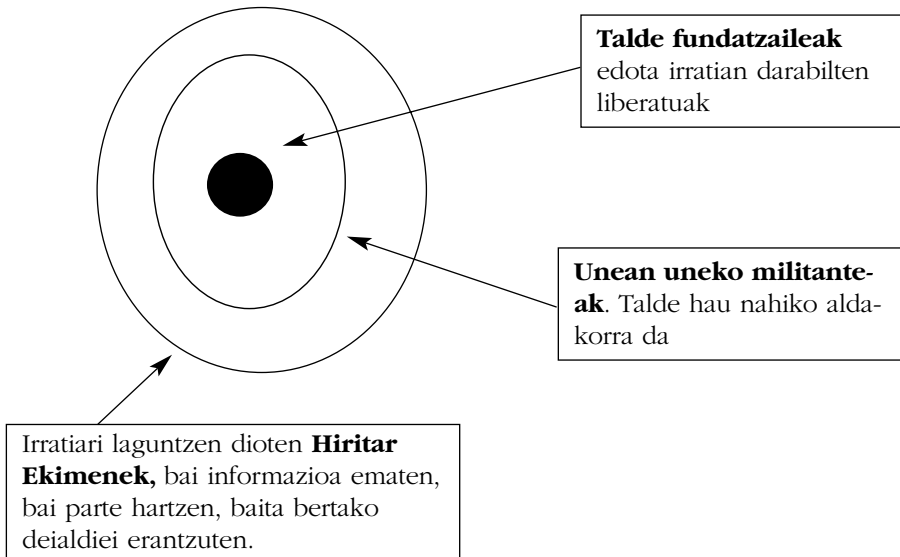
**Talde fundatzaileak** edota irratian darabilten liberatuak

**Unean uneko militanteak**. Talde hau nahiko aldakorra da

Irratiari laguntzen dioten **Hiritar Ekimenek,** bai informazioa ematen, bai parte hartzen, baita bertako deialdiei erantzuten.